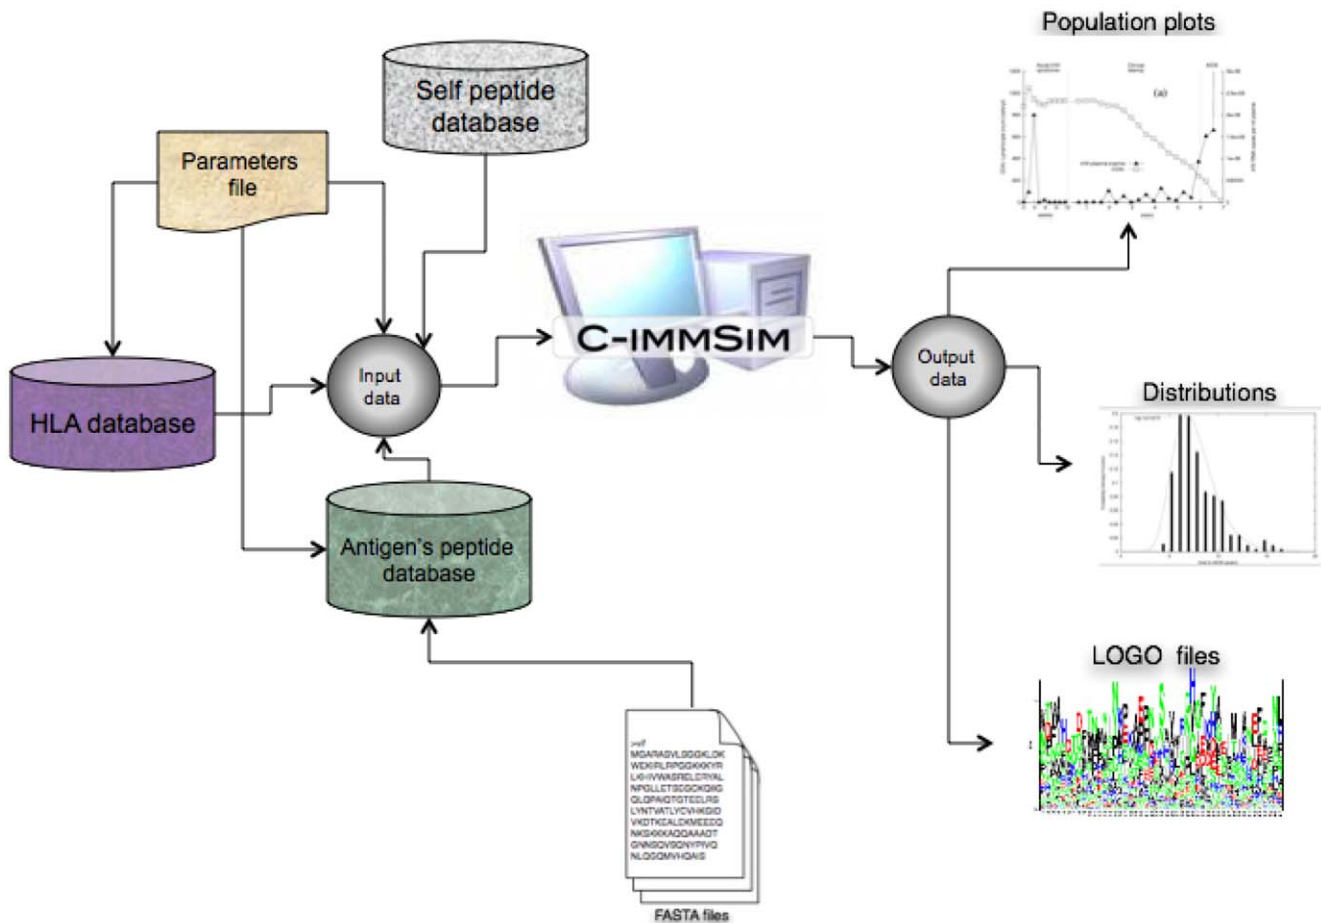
Population plots

Self peptide database

Parameters file

HLA database

Input data

C-IMMSIM

Output data

Distributions

Antigen's peptide database

LOGO files

>nef
MGARASVLSGGKLDK
WEKIRLRPGGKKKYR
LKHIVWASRELCRYAL
NPGLLETSEGCKQIIG
QLQPAIQTGTEELRS
LYNTVATLYCVHKGID
VKDTKEALEKMEEEQ
NKSKKKAQQAAADT
GNNSQVSQNYPIVQ
NLQGQMVHQAIS

FASTA files